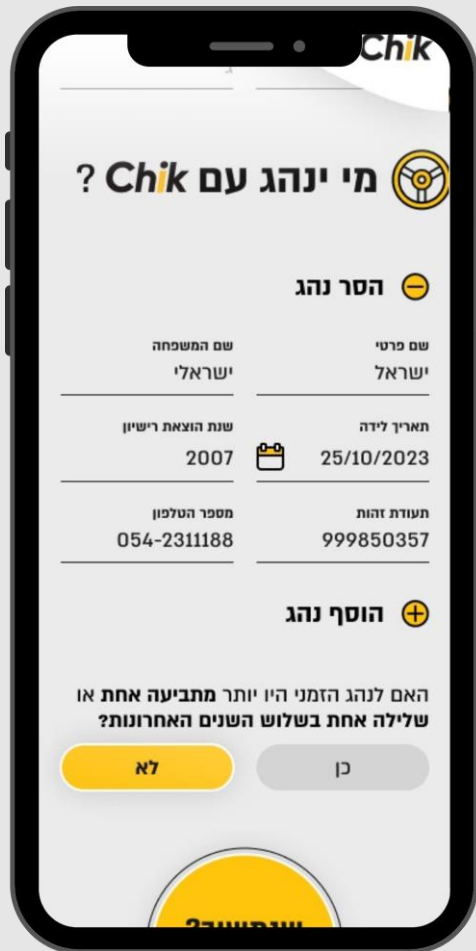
Chik

מי ינהג עם Chik ?

הסר נהג

שם פרטי
ישראל

שם המשפחה
ישראלי

תאריך לידה
25/10/2023

שנת הוצאת רישיון
2007

תעודת זהות
999850357

מספר הטלפון
054-2311188

הוסף נהג

האם לנהג הזמני היו יותר מתביעה אחת או שלילה אחת בשלוש השנים האחרונות?

כן

לא

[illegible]